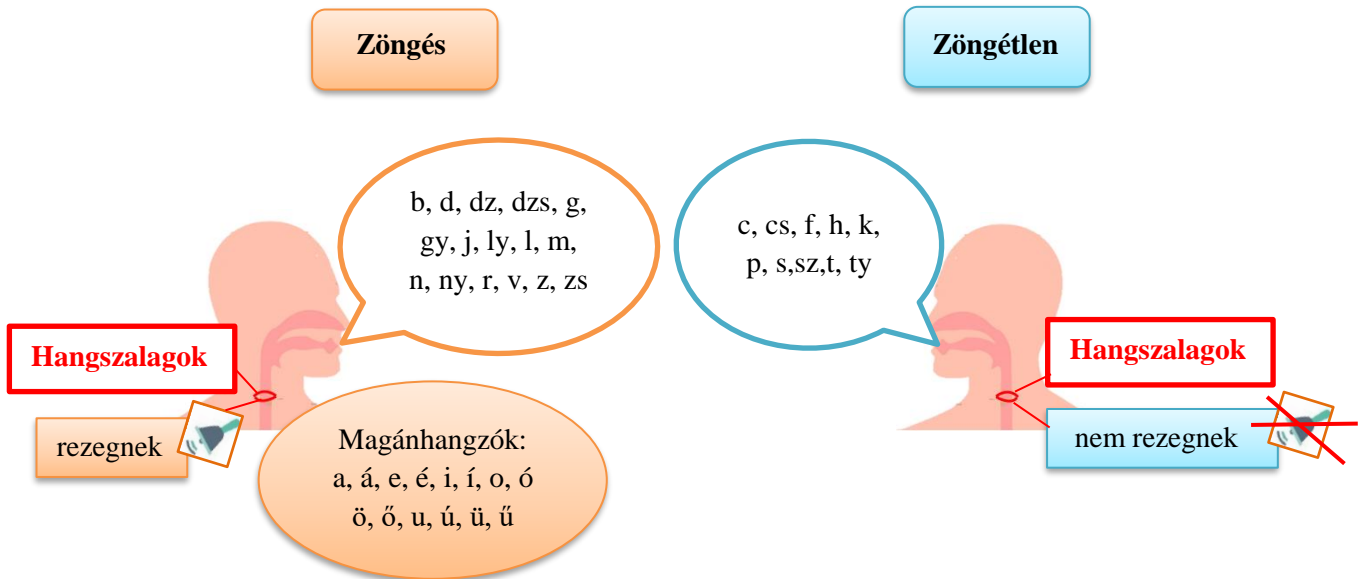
Zöngés

Zöngétlen

b, d, dz, dzs, g, gy, j, ly, l, m, n, ny, r, v, z, zs

c, cs, f, h, k, p, s,sz,t, ty

Hangszalagok

rezegnek

Magánhangzók: a, á, e, é, i, í, o, ó ö, ő, u, ú, ü, ű

Hangszalagok

nem rezegnek